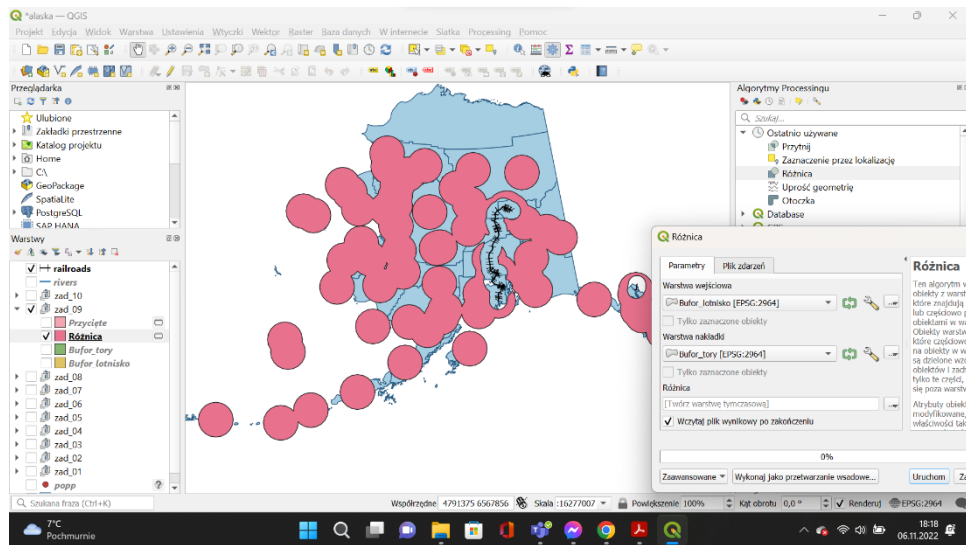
*alaska — QGIS

Projekt Edycja Widok Warstwa Ustawienia Wtyczki Wektor Raster Baza danych W internecie Siatka Processing Pomoc

Przeglądarka

Ulubione
Zakładki przestrzenne
Katalog projektu
Home
C:\
GeoPackage
SpatiaLite
PostgreSQL
SAP HANA

Warstwy

railroads
rivers
zad_10
zad_09
Przycięte
Różnica
Bufor_tory
Bufor lotnisko
zad_08
zad_07
zad_06
zad_05
zad_04
zad_03
zad_02
zad_01
popp

Algorytmy Processingu

Szukaj...

Ostatnio używane
Przytnij
Zaznaczenie przez lokalizację
Różnica
Uprość geometrię
Otoczka
Database

Różnica

Parametry
Plik zdarzeń

Warstwa wejściowa
Bufor_lotnisko [EPSG:2964]
Tylko zaznaczone obiekty
Warstwa nakładki
Bufor_tory [EPSG:2964]
Tylko zaznaczone obiekty
Różnica
[Twórz warstwę tymczasową]
Wczytaj plik wynikowy po zakończeniu

0%

Zaawansowane
Wykonaj jako przetwarzanie wsadowe...
Uruchom

Różnica

Ten algorytm w obiekty z warstw które znajdują lub częściowo p obiektami w wa Obiekty warstw które częściowo na obiekty w w są dzielone wz obiektów i zach tylko te części, się poza warstw

Atrybuty obiekt modyfikowane, właściwości tak

Szukana fraza (Ctrl+K)

Współrzędne 4791375 6567856 Skala 1:6277007 Powiększenie 100% Kąt obrotu 0,0 ° Renderuj EPSG:2964

7°C
Pochmurnie

18:18
06.11.2022